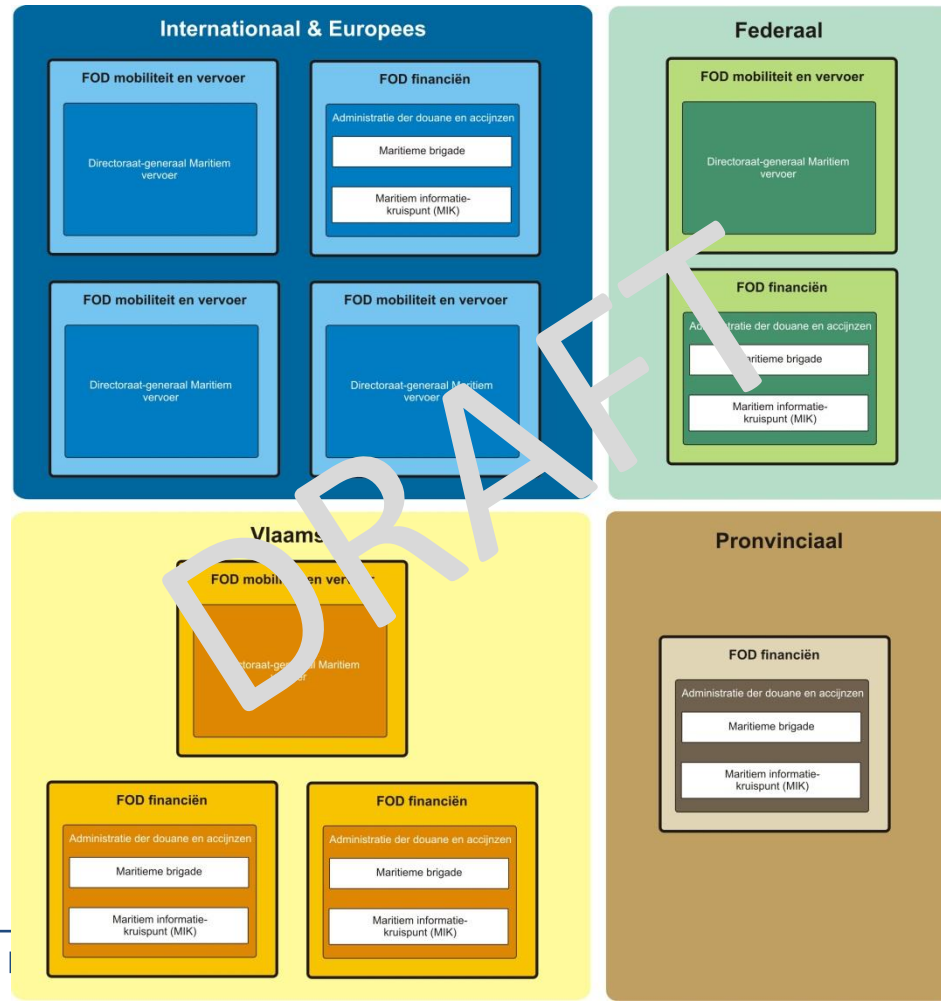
International & Europees

FOD mobiliteit en vervoer

Directoraat-generaal Maritiem vervoer

FOD financiën

Administratie der douane en accijnzen

Maritieme brigade

Maritiem informatiekruispunt (MIK)

FOD mobiliteit en vervoer

Directoraat-generaal Maritiem vervoer

FOD mobiliteit en vervoer

Directoraat-generaal Maritiem vervoer

Federaal

FOD mobiliteit en vervoer

Directoraat-generaal Maritiem vervoer

FOD financiën

Administratie der douane en accijnzen

Maritieme brigade

Maritiem informatiekruispunt (MIK)

DRAFT

Vlaams

FOD mobiliteit en vervoer

Directoraat-generaal Maritiem vervoer

FOD financiën

Administratie der douane en accijnzen

Maritieme brigade

Maritiem informatiekruispunt (MIK)

FOD financiën

Administratie der douane en accijnzen

Maritieme brigade

Maritiem informatiekruispunt (MIK)

Pronvinciaal

FOD financiën

Administratie der douane en accijnzen

Maritieme brigade

Maritiem informatiekruispunt (MIK)